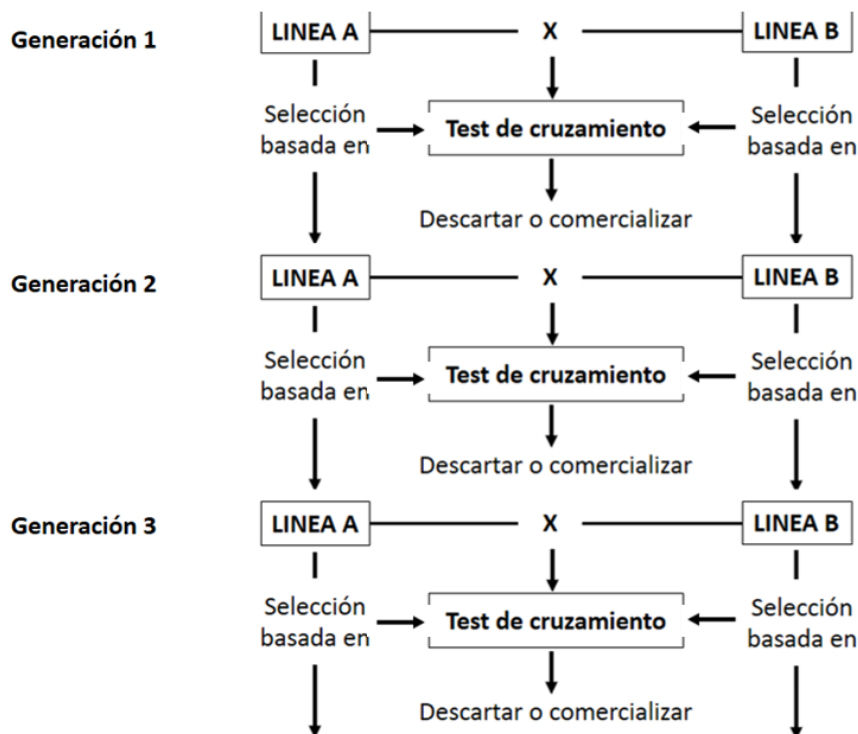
Generación 1

LINEA A

X

LINEA B

Selección basada en

Test de cruzamiento

Selección basada en

Descartar o comercializar

Generación 2

LINEA A

X

LINEA B

Selección basada en

Test de cruzamiento

Selección basada en

Descartar o comercializar

Generación 3

LINEA A

X

LINEA B

Selección basada en

Test de cruzamiento

Selección basada en

Descartar o comercializar